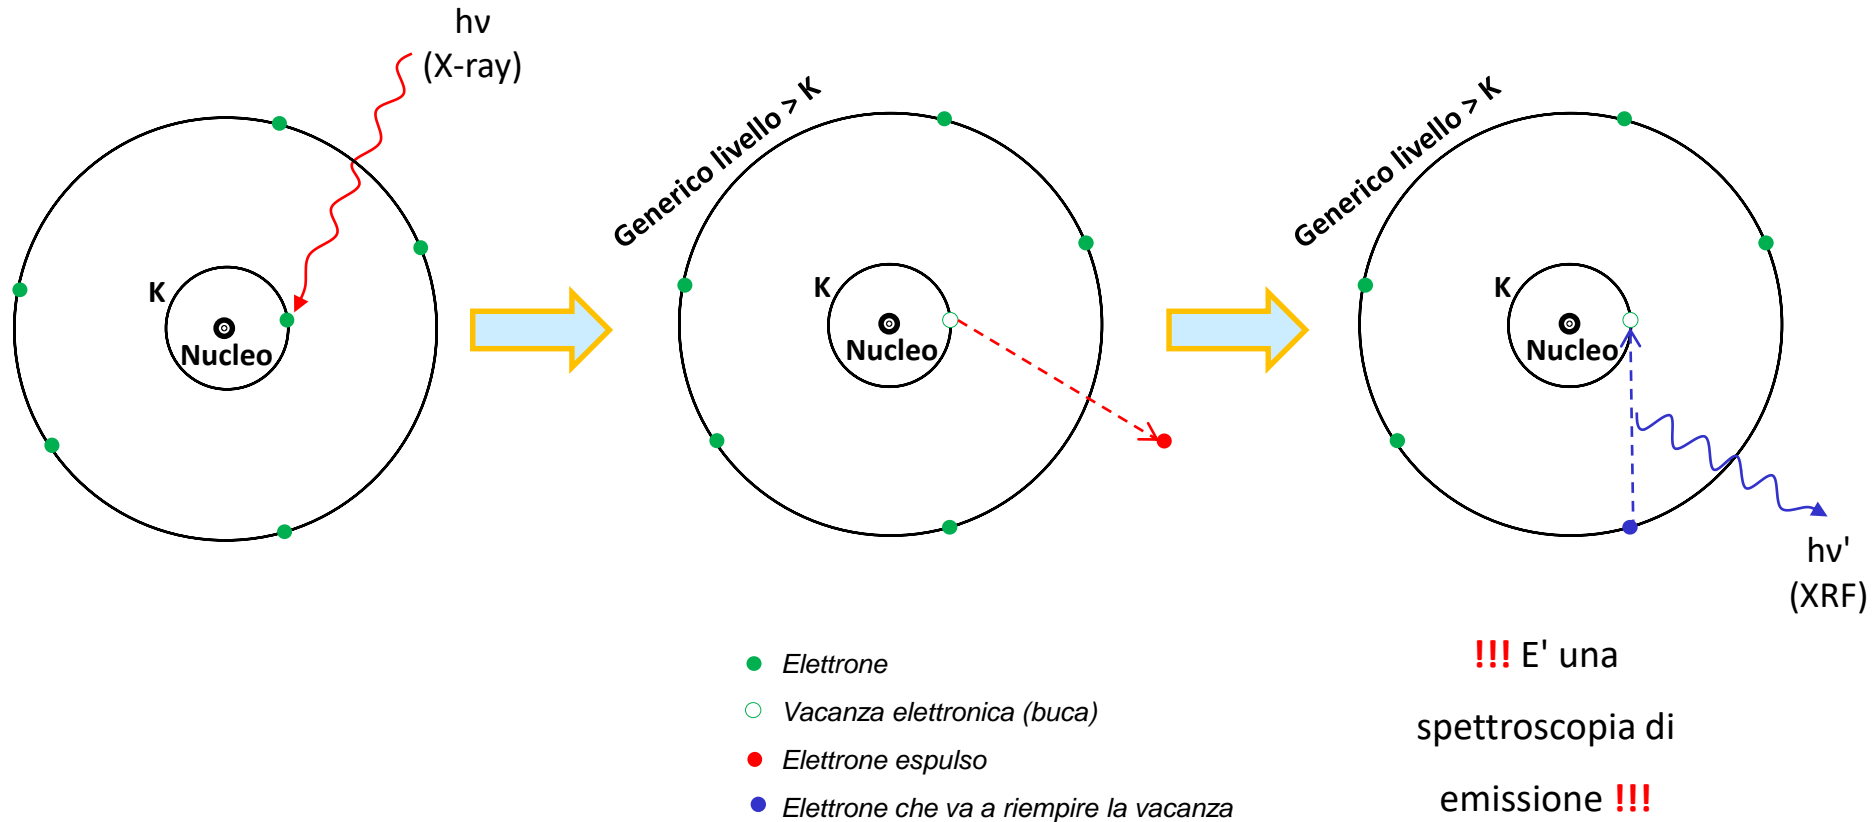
hν
(X-ray)

K
Nucleo

Generico livello > K
K
Nucleo

Generico livello > K
K
Nucleo

hν'
(XRF)

Elettrone
Vacanza elettronica (buca)
Elettrone espulso
Elettrone che va a riempire la vacanza

!!! E' una spettroscopia di emissione !!!